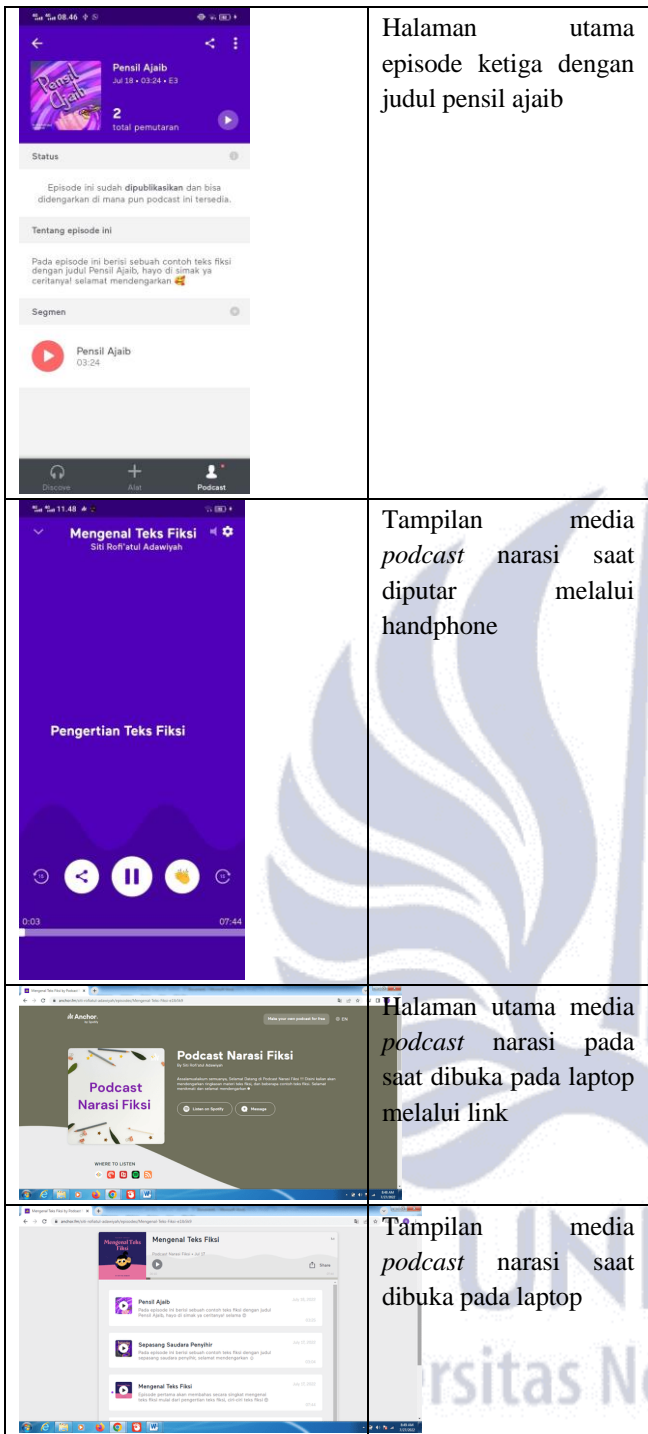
| | |
|---|---|
| 08.46 Pensil Ajaib Jul 18 • 03:24 • E3 2 total pemutaran Status Episode ini sudah dipublikasikan dan bisa didengarkan di mana pun podcast ini tersedia. Tentang episode ini Pada episode ini berisi sebuah contoh teks fiksi dengan judul Pensil Ajaib, hayo di simak ya ceritanya! selamat mendengarkan Segmen Pensil Ajaib 03:24 Discover Alat Podcast | Halaman utama episode ketiga dengan judul pensil ajaib |
| 11.48 Mengenal Teks Fiksi Siti Rofi'atul Adawiyah Pengertian Teks Fiksi 0:03 07:44 | Tampilan media *podcast* narasi saat diputar melalui handphone |
| Anchor Make your own podcast for free Podcast Narasi Fiksi Podcast Narasi Fiksi by Siti Rofi'atul Adawiyah Listen on Spotify Message WHERE TO LISTEN | Halaman utama media *podcast* narasi pada saat dibuka pada laptop melalui link |
| Mengenal Teks Fiksi Podcast Narasi Fiksi • Jul 27 Share Pensil Ajaib Pada episode ini berisi sebuah contoh teks fiksi dengan judul Pensil Ajaib, hayo di simak ya ceritanya selama Sepasang Saudara Penyihir Pada episode ini berisi sebuah contoh teks fiksi dengan judul sepasang saudara penyihir, selamat mendengarkan Mengenal Teks Fiksi Episode pertama akan membahas secara singkat mengenai teks fiksi mulai dari pengertian teks fiksi, ciri-ciri teks fiksi | Tampilan media *podcast* narasi saat dibuka pada laptop |

rsitas N